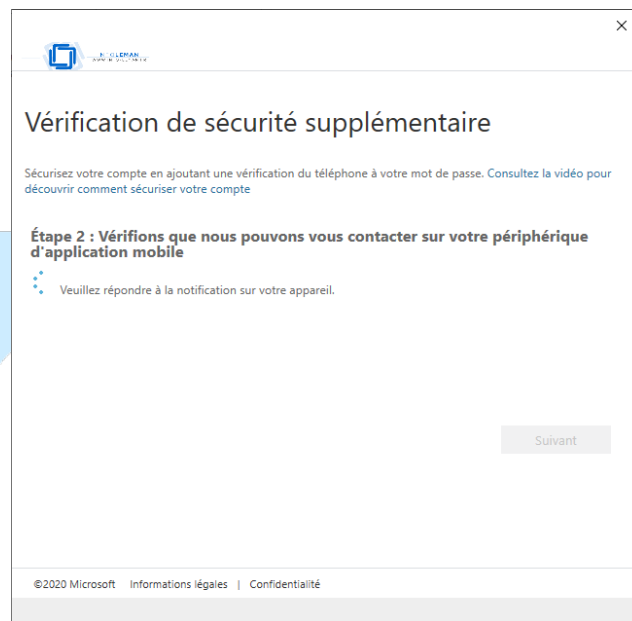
×

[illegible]

Vérification de sécurité supplémentaire

Sécurisez votre compte en ajoutant une vérification du téléphone à votre mot de passe. Consultez la vidéo pour découvrir comment sécuriser votre compte

Étape 2 : Vérifions que nous pouvons vous contacter sur votre périphérique d'application mobile

Veuillez répondre à la notification sur votre appareil.

Suivant

©2020 Microsoft Informations légales | Confidentialité